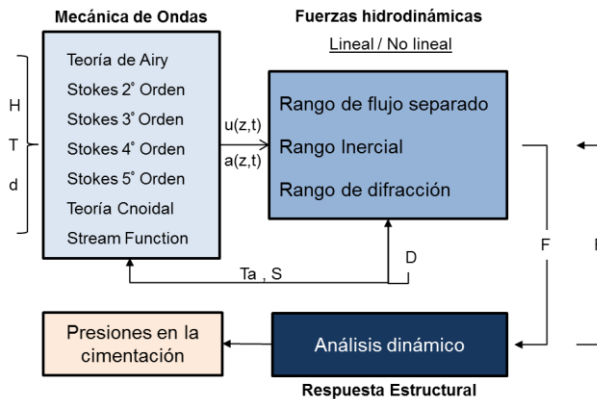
Mecánica de Ondas

Fuerzas hidrodinámicas

Lineal / No lineal

H

T

d

Teoría de Airy
Stokes 2° Orden
Stokes 3° Orden
Stokes 4° Orden
Stokes 5° Orden
Teoría Cnoidal
Stream Function

u(z,t)

a(z,t)

Rango de flujo separado
Rango Inercial
Rango de difracción

Ta , S

D

F

Presiones en la cimentación

Análisis dinámico

Respuesta Estructural